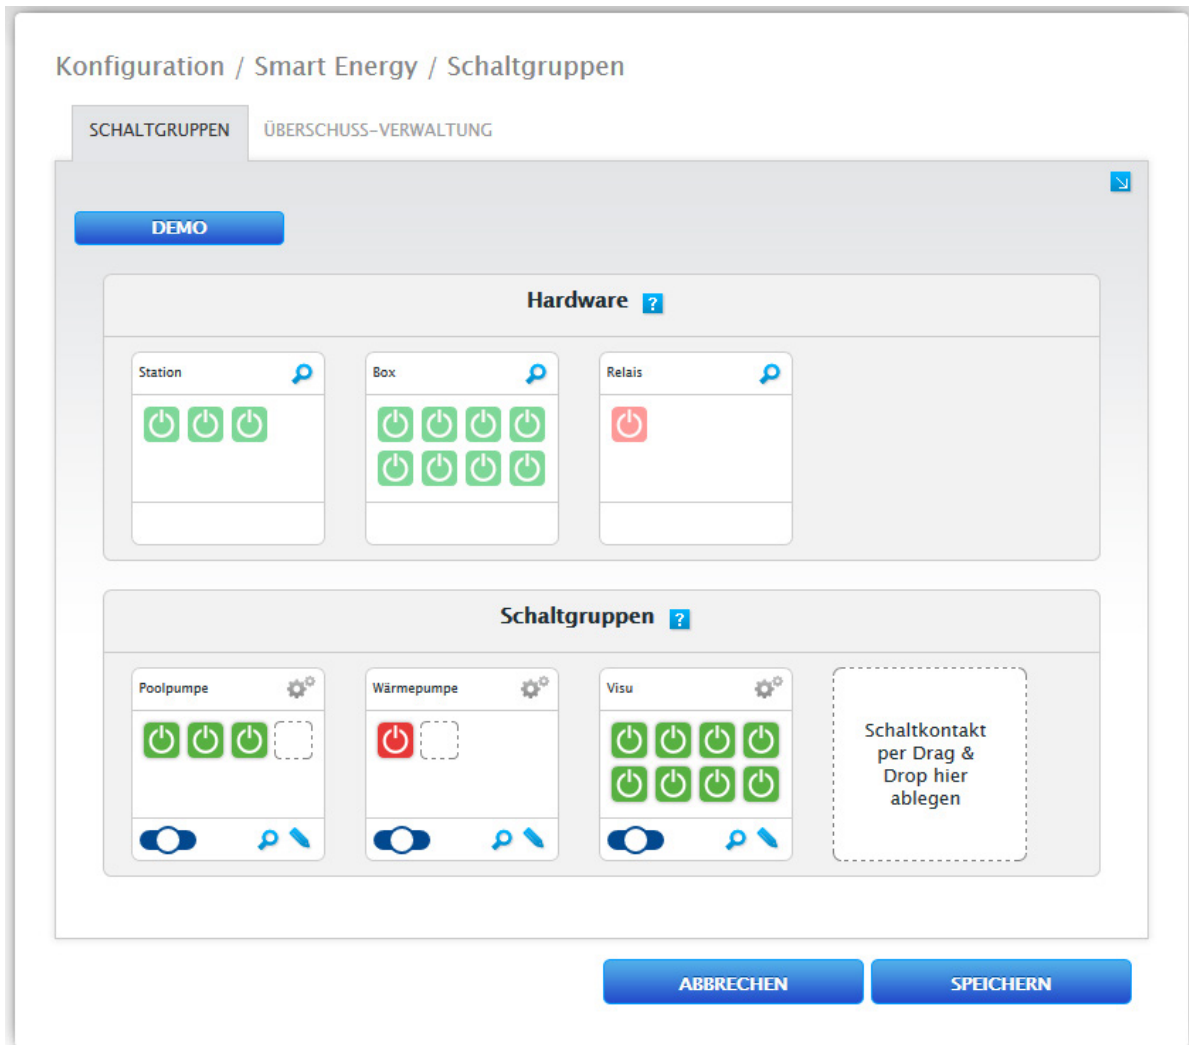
Konfiguration / Smart Energy / Schaltgruppen

SCHALTGRUPPEN

ÜBERSCHUSS-VERWALTUNG

DEMO

Hardware ?

Station

Box

Relais

Schaltgruppen ?

Poolpumpe

Wärmepumpe

Visu

Schaltkontakt per Drag & Drop hier ablegen

ABBRECHEN

SPEICHERN